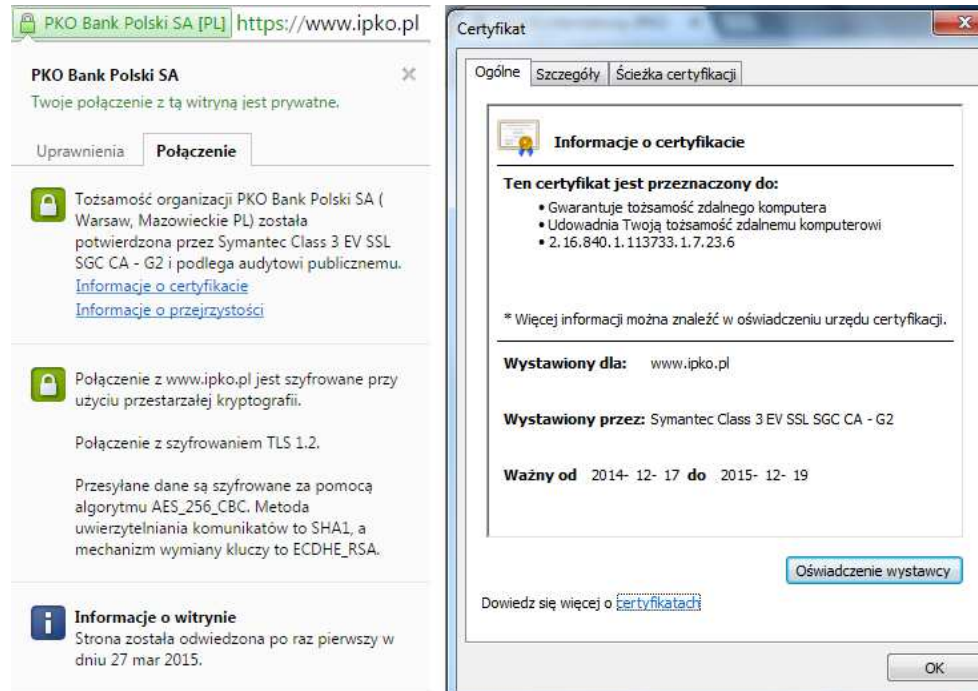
PKO Bank Polski SA [PL] https://www.ipko.pl

PKO Bank Polski SA

Twoje połączenie z tą witryną jest prywatne.

Uprawnienia | Połączenie

Tożsamość organizacji PKO Bank Polski SA ( Warsaw, Mazowieckie PL) została potwierdzona przez Symantec Class 3 EV SSL SGC CA - G2 i podlega audytowi publicznemu.
Informacje o certyfikacie
Informacje o przejrzystości

Połączenie z www.ipko.pl jest szyfrowane przy użyciu przestarzałej kryptografii.

Połączenie z szyfrowaniem TLS 1.2.

Przesyłane dane są szyfrowane za pomocą algorytmu AES_256_CBC. Metoda uwierzytelniania komunikatów to SHA1, a mechanizm wymiany kluczy to ECDHE_RSA.

Informacje o witrynie
Strona została odwiedzona po raz pierwszy w dniu 27 mar 2015.

Certyfikat

Ogólne | Szczegóły | Ścieżka certyfikacji

Informacje o certyfikacie

Ten certyfikat jest przeznaczony do:
• Gwarantuje tożsamość zdalnego komputera
• Udowadnia Twoją tożsamość zdalnemu komputerowi
• 2.16.840.1.113733.1.7.23.6

* Więcej informacji można znaleźć w oświadczeniu urzędu certyfikacji.

Wystawiony dla: www.ipko.pl

Wystawiony przez: Symantec Class 3 EV SSL SGC CA - G2

Ważny od 2014- 12- 17 do 2015- 12- 19

Oświadczenie wystawcy

Dowiedz się więcej o certyfikatach

OK